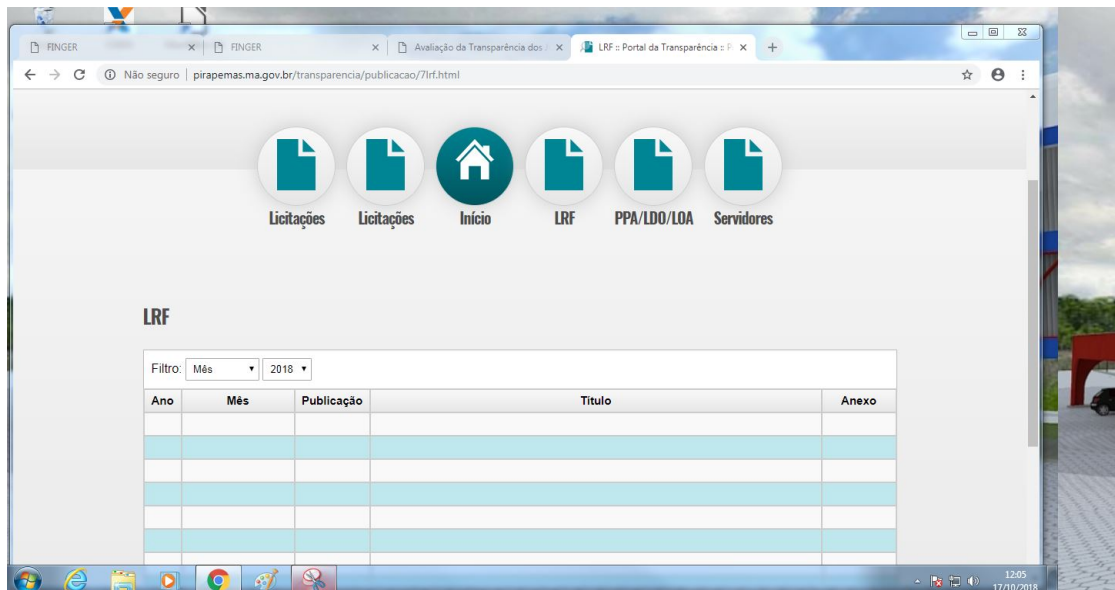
FINGER ×
FINGER ×
Avaliação da Transparência dos ×
LRF :: Portal da Transparência :: P ×
+

Não seguro | pirapemas.ma.gov.br/transparencia/publicacao/7lrf.html

Licitações Licitações Início LRF PPA/LDO/LOA Servidores

LRF

Filtro: Mês 2018

| Ano | Mês | Publicação | Título | Anexo |
|---|---|---|---|---|
| | | | | |
| | | | | |
| | | | | |
| | | | | |
| | | | | |
| | | | | |

12:05
17/10/2018